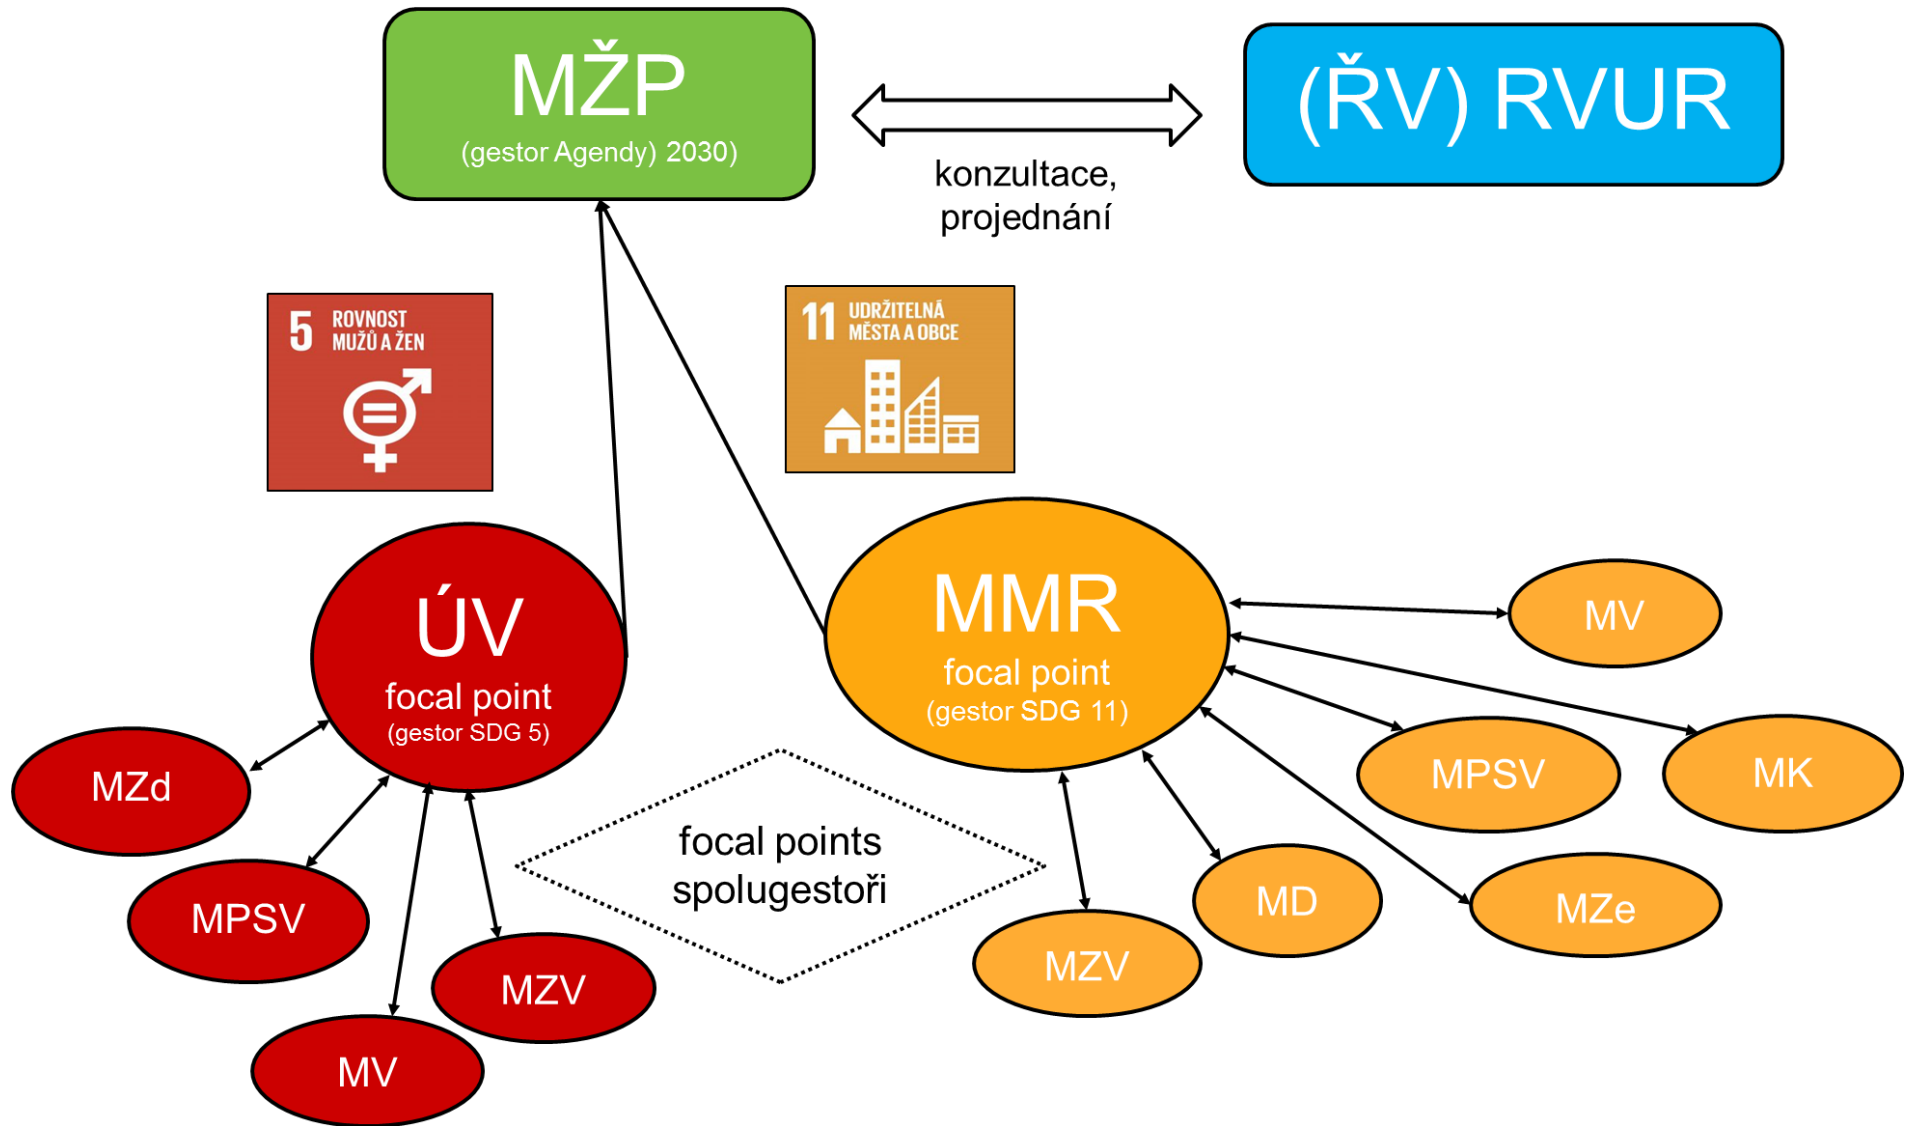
MŽP
(gestor Agendy) 2030)

konzultace, projednání

(ŘV) RVUR

5 ROVNOST MUŽŮ A ŽEN

11 UDRŽITELNÁ MĚSTA A OBCE

ÚV
focal point
(gestor SDG 5)

MMR
focal point
(gestor SDG 11)

MV

MPSV

MK

MZe

MD

MZV

focal points spolugestoři

MZd

MPSV

MZV

MV